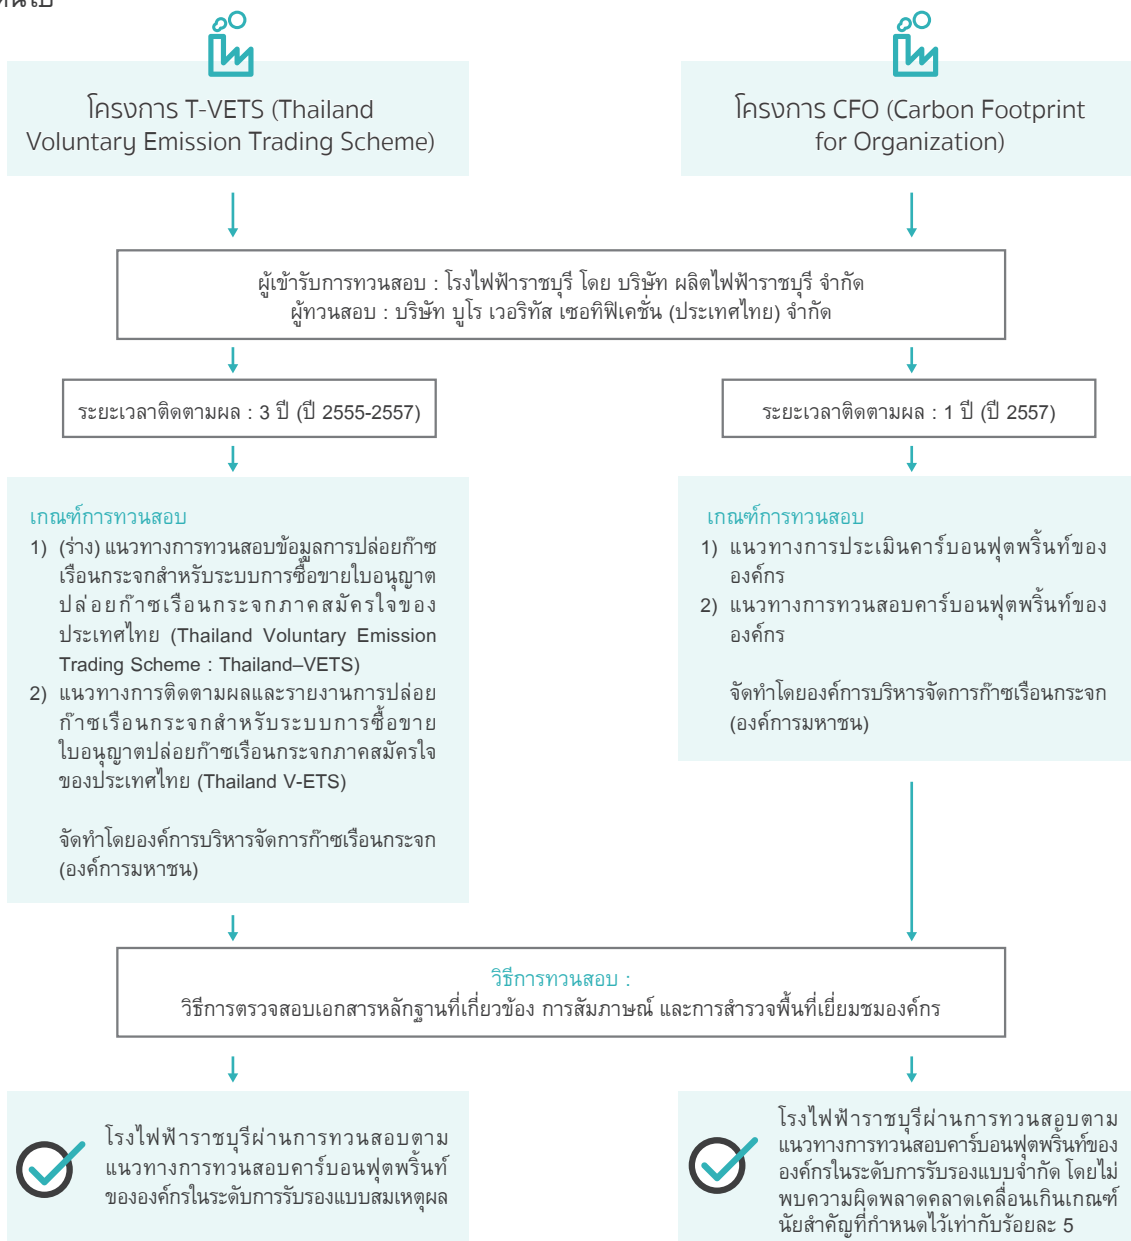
ต่อไป

โครงการ T-VETS (Thailand Voluntary Emission Trading Scheme)

โครงการ CFO (Carbon Footprint for Organization)

ผู้เข้ารับการทวนสอบ : โรงไฟฟ้าราชบุรี โดย บริษัท ผลิตไฟฟ้าราชบุรี จำกัด
ผู้ทวนสอบ : บริษัท บูโร เวอริทัส เซอทิฟิเคชั่น (ประเทศไทย) จำกัด

ระยะเวลาติดตามผล : 3 ปี (ปี 2555-2557)

ระยะเวลาติดตามผล : 1 ปี (ปี 2557)

เกณฑ์การทวนสอบ
1) (ร่าง) แนวทางการทวนสอบข้อมูลการปล่อยก๊าซเรือนกระจกสำหรับระบบการซื้อขายใบอนุญาตปล่อยก๊าซเรือนกระจกภาคสมัครใจของประเทศไทย (Thailand Voluntary Emission Trading Scheme : Thailand–VETS)
2) แนวทางการติดตามผลและรายงานการปล่อยก๊าซเรือนกระจกสำหรับระบบการซื้อขายใบอนุญาตปล่อยก๊าซเรือนกระจกภาคสมัครใจของประเทศไทย (Thailand V-ETS)

จัดทำโดยองค์การบริหารจัดการก๊าซเรือนกระจก (องค์การมหาชน)

เกณฑ์การทวนสอบ
1) แนวทางการประเมินคาร์บอนฟุตพริ้นท์ขององค์กร
2) แนวทางการทวนสอบคาร์บอนฟุตพริ้นท์ขององค์กร

จัดทำโดยองค์การบริหารจัดการก๊าซเรือนกระจก (องค์การมหาชน)

วิธีการทวนสอบ :
วิธีการตรวจสอบเอกสารหลักฐานที่เกี่ยวข้อง การสัมภาษณ์ และการสำรวจพื้นที่เยี่ยมชมองค์กร

โรงไฟฟ้าราชบุรีผ่านการทวนสอบตามแนวทางการทวนสอบคาร์บอนฟุตพริ้นท์ขององค์กรในระดับการรับรองแบบสมเหตุผล

โรงไฟฟ้าราชบุรีผ่านการทวนสอบตามแนวทางการทวนสอบคาร์บอนฟุตพริ้นท์ขององค์กรในระดับการรับรองแบบจำกัด โดยไม่พบความผิดพลาดคลาดเคลื่อนเกินเกณฑ์นัยสำคัญที่กำหนดไว้เท่ากับร้อยละ 5